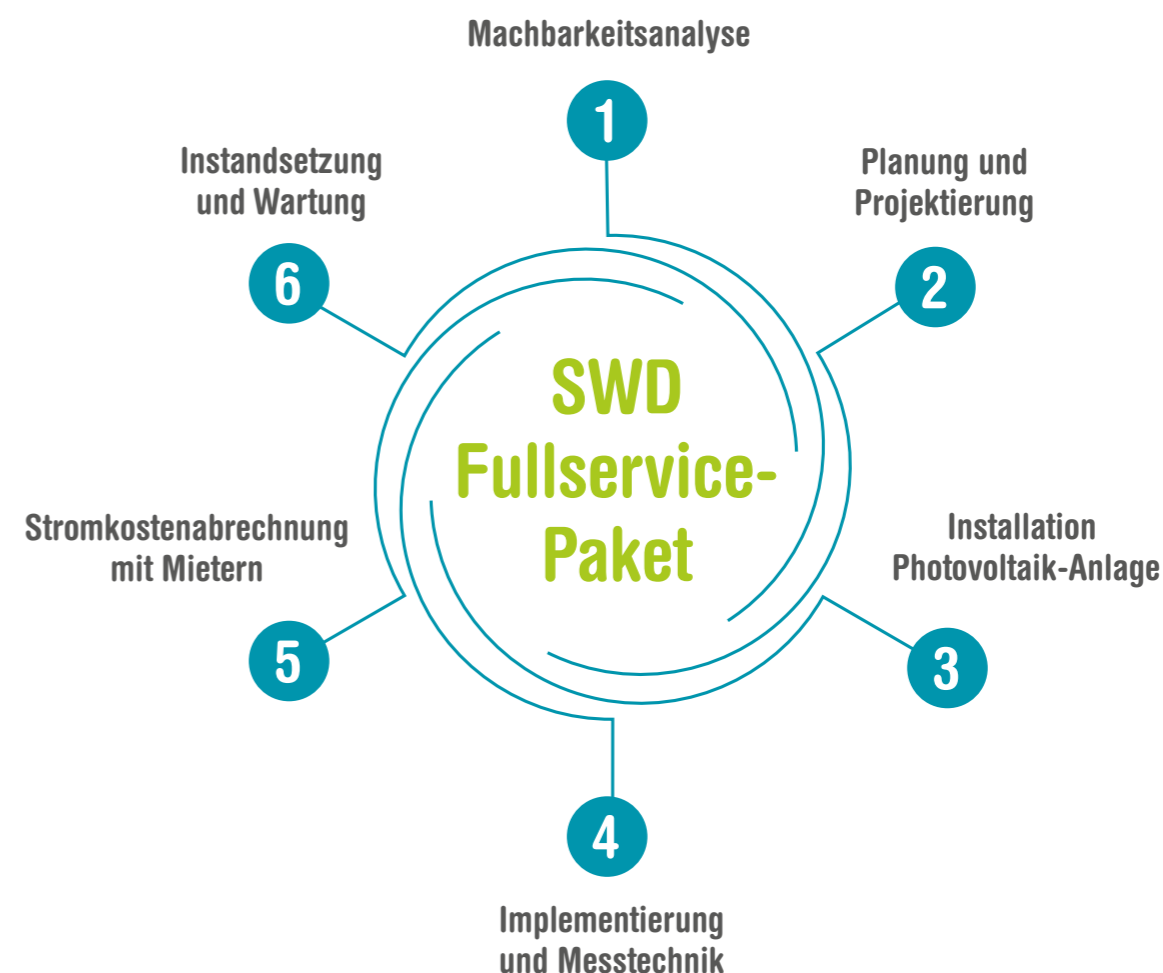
Machbarkeitsanalyse

1

Instandsetzung und Wartung

Planung und Projektierung

6

2

SWD Fullservice-Paket

Stromkostenabrechnung mit Mietern

Installation Photovoltaik-Anlage

5

3

4

Implementierung und Messtechnik